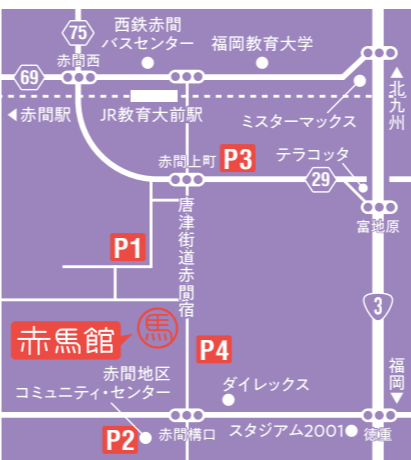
75
西鉄赤間
バスセンター
福岡教育大学
赤間西
69
北九州
赤間駅
JR教育大前駅
ミスターマックス
赤間上町
P3
テラコッタ
29
富地原
唐津街道赤間宿
P1
3
赤馬館
馬
P4
福岡
赤間地区
コミュニティ・センター
ダイレックス
P2
赤間構口
スタジアム2001
徳重